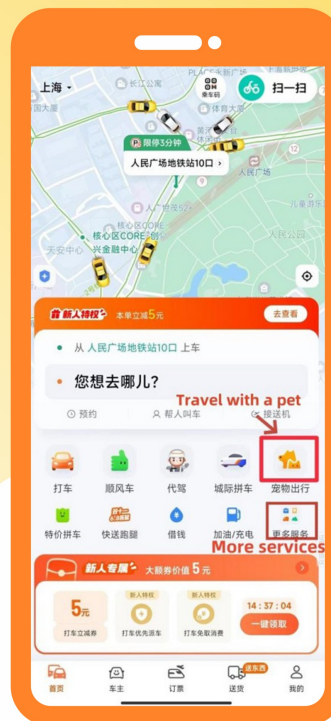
上海

扫一扫

长江公寓

PLACE

乘车码

体育大厦

黄河路

限停3分钟

人民广场地铁站10口 >

人民广场

人民公园

核心区CORE

核心区CORE地块

兴金融中心

天安中心

新人特权

本单立减5元

去查看

从 人民广场地铁站10口 上车

您想去哪儿?

预约

帮人叫车

接送机

Travel with a pet

打车

顺风车

代驾

城际拼车

宠物出行

特价拼车

快送跑腿

借钱

加油/充电

更多服务

More services

新人专属

大额券价值 5 元

5元

打车立减券

新人特权

打车优先派车

新人特权

打车免取消费

14 : 37 : 04

一键领取

首页

车主

订票

送货

我的